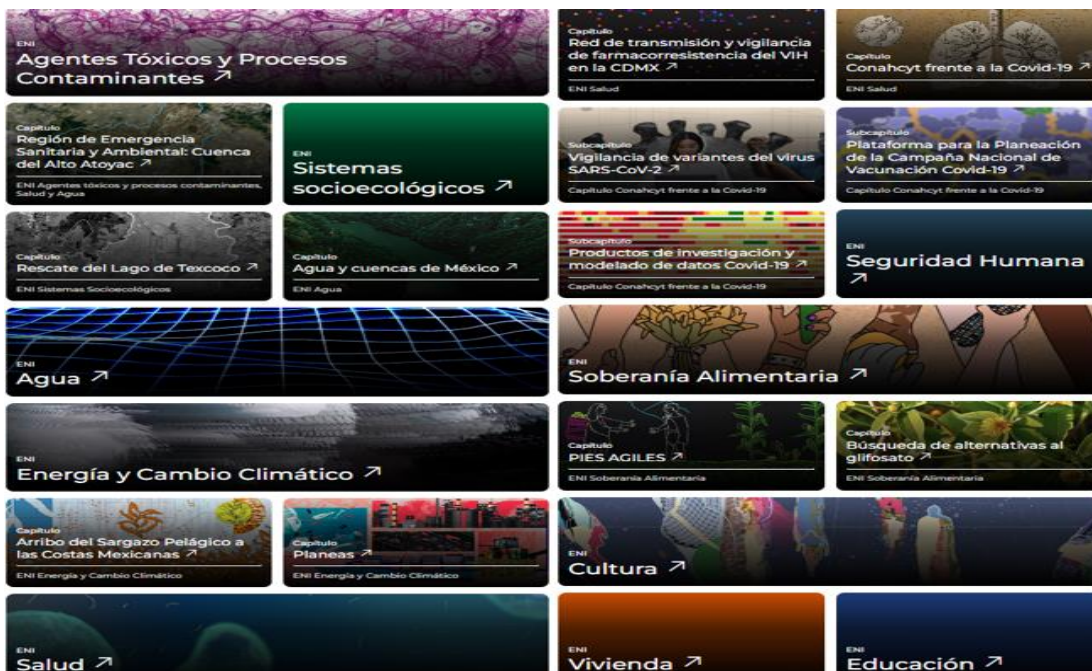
ENI
Agentes Tóxicos y Procesos Contaminantes ↗

Capítulo
Red de transmisión y vigilancia de farmacorresistencia del VIH en la CDMX ↗
ENI Salud

Capítulo
Conahcyt frente a la Covid-19 ↗
ENI Salud

Capítulo
Región de Emergencia Sanitaria y Ambiental: Cuenca del Alto Atoyac ↗
ENI Agentes tóxicos y procesos contaminantes, Salud y Agua

ENI
Sistemas socioecológicos ↗

Subcapítulo
Vigilancia de variantes del virus SARS-CoV-2 ↗
Capítulo Conahcyt frente a la Covid-19

Subcapítulo
Plataforma para la Planeación de la Campaña Nacional de Vacunación Covid-19 ↗
Capítulo Conahcyt frente a la Covid-19

Capítulo
Rescate del Lago de Texcoco ↗
ENI Sistemas Socioecológicos

Capítulo
Agua y cuencas de México ↗
ENI Agua

Subcapítulo
Productos de investigación y modelado de datos Covid-19 ↗
Capítulo Conahcyt frente a la Covid-19

ENI
Seguridad Humana ↗

ENI
Agua ↗

ENI
Soberanía Alimentaria ↗

ENI
Energía y Cambio Climático ↗

Capítulo
PIES AGILES ↗
ENI Soberanía Alimentaria

Capítulo
Búsqueda de alternativas al glifosato ↗
ENI Soberanía Alimentaria

Capítulo
Arribo del Sargazo Pelágico a las Costas Mexicanas ↗
ENI Energía y Cambio Climático

Capítulo
Planeas ↗
ENI Energía y Cambio Climático

ENI
Cultura ↗

ENI
Salud ↗

ENI
Vivienda ↗

ENI
Educación ↗